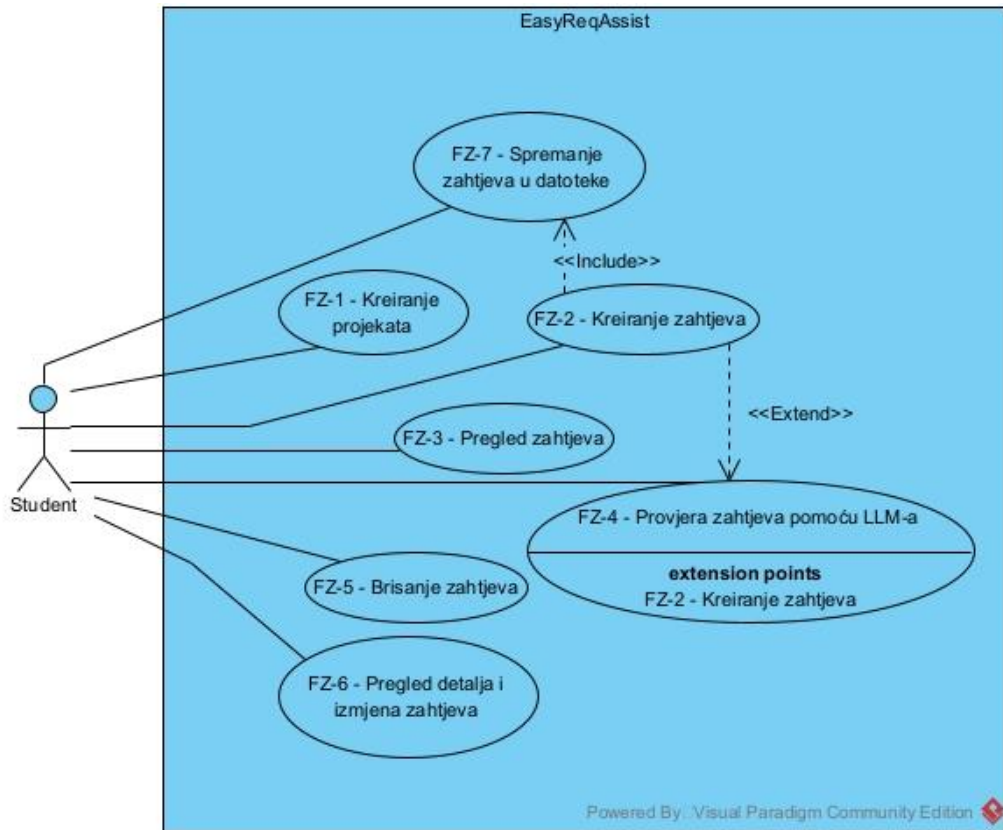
EasyReqAssist

FZ-7 - Spremanje zahtjeva u datoteke

<<Include>>

FZ-1 - Kreiranje projekata

FZ-2 - Kreiranje zahtjeva

<<Extend>>

FZ-3 - Pregled zahtjeva

Student

FZ-4 - Provjera zahtjeva pomoću LLM-a

extension points
FZ-2 - Kreiranje zahtjeva

FZ-5 - Brisanje zahtjeva

FZ-6 - Pregled detalja i izmjena zahtjeva

Powered By: Visual Paradigm Community Edition